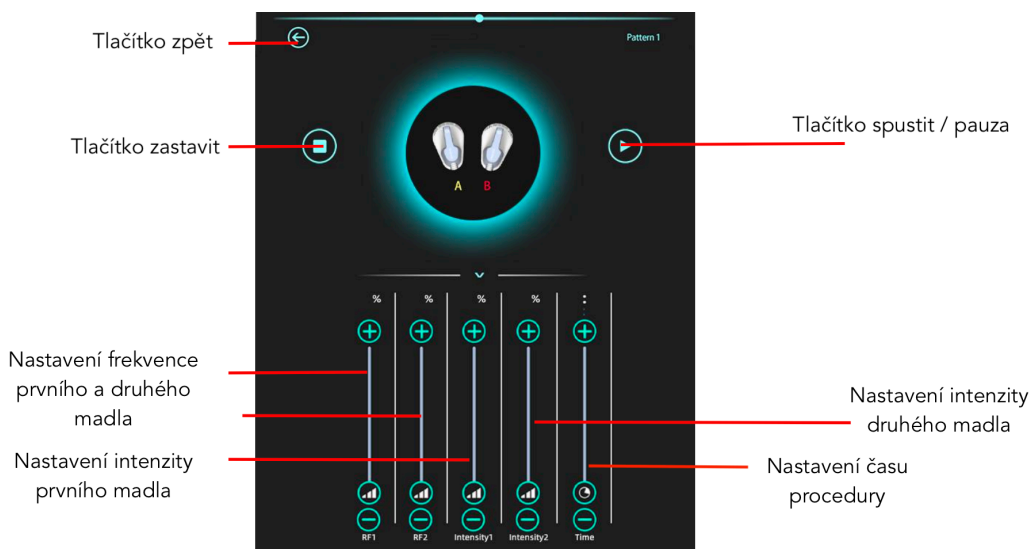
Tlačítko zpět

Pattern 1

Tlačítko zastavit

Tlačítko spustit / pauza

A B

% % % % :

Nastavení frekvence prvního a druhého madla

Nastavení intenzity druhého madla

Nastavení intenzity prvního madla

Nastavení času procedury

RF1 RF2 Intensity1 Intensity2 Time